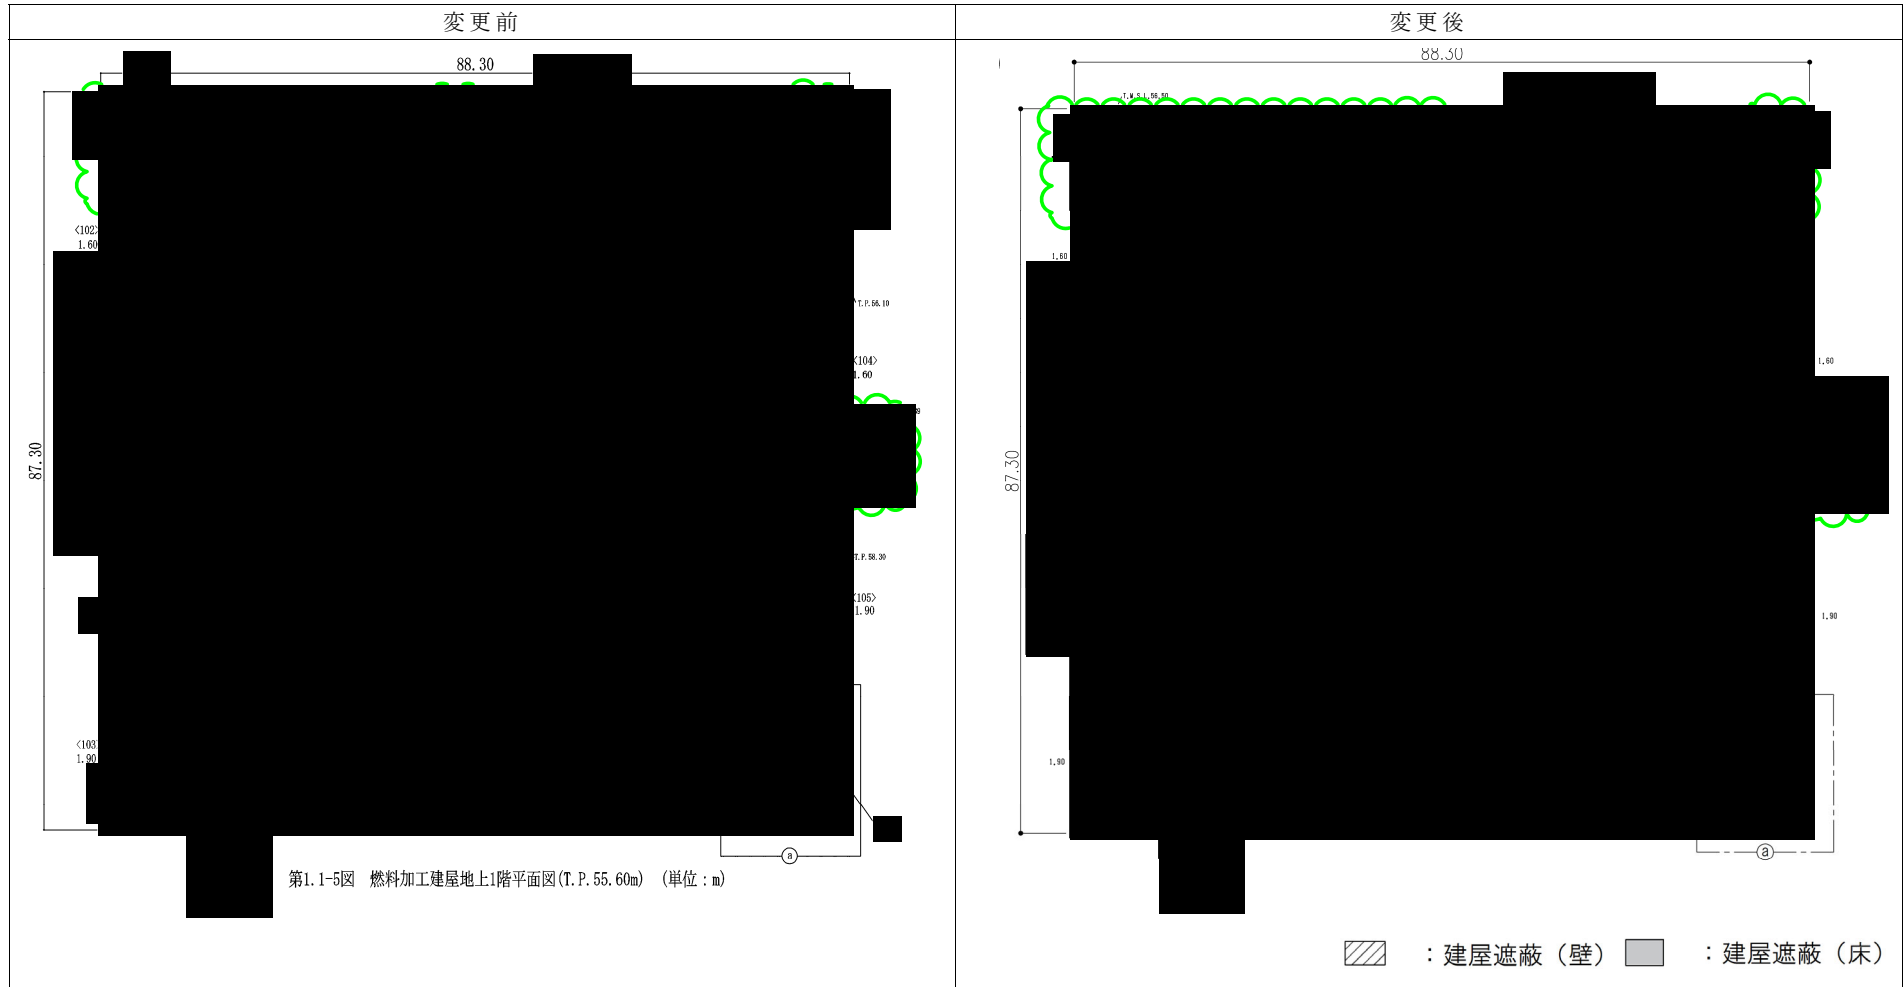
| 変更前 | 変更後 |
|---|---|

88.30

87.30

〈102〉
1.60

T.P.56.10

〈104〉
1.60

T.P.58.30

〈105〉
1.90

〈103〉
1.90

ⓐ

第1.1-5図　燃料加工建屋地上1階平面図(T.P.55.60m)　(単位：m)

88.30

T.M.S.L.56.50

1.60

87.30

1.60

1.90

1.90

ⓐ

：建屋遮蔽（壁）　：建屋遮蔽（床）